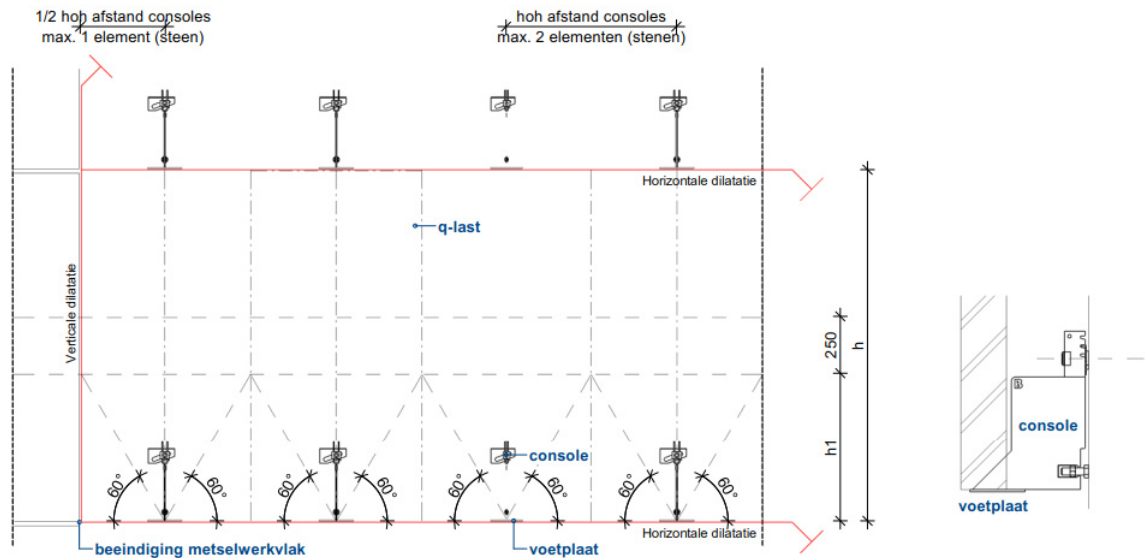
1/2 hoh afstand consoles
max. 1 element (steen)

hoh afstand consoles
max. 2 elementen (stenen)

Horizontale dilatatie

q-last

Verticale dilatatie

250

h

h1

console

60°
60°
60°
60°
60°
60°
60°
60°

Horizontale dilatatie

beeindiging metselwerkvlak

voetplaat

console

voetplaat